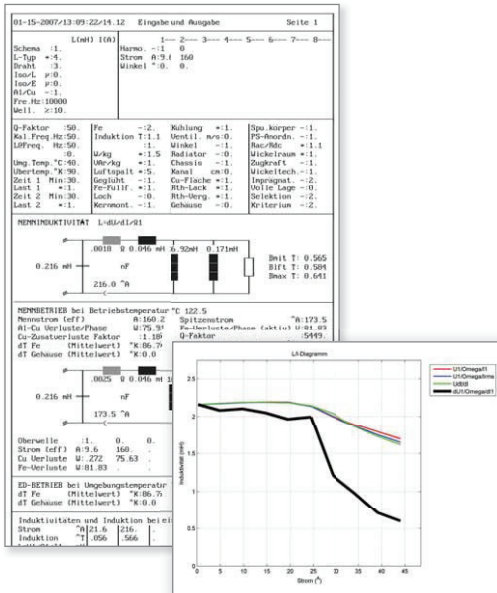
01-15-2007/13:09:22/14.12 Eingabe und Ausgabe Seite 1

L(mH) I(A)

Schema :1.
L-Typ =:4.
Draht :3.
Iso/L y:0.
Iso/E y:0.
Al/Cu -:1.
Fre.Hz:10000
Well. z:10.

Harmo. -:1 0
Strom A:9.1 160
Winkel °:0. 0.

1--- 2--- 3--- 4--- 5--- 6--- 7--- 8---

Q-Faktor :50.
Kal.Freq.Hz:50.
L0Freq. Hz:50.
:0.
Umg.Temp.°C:40.
Übertemp.°K:90.
Zeit 1 Min:30.
Last 1 =:1.
Zeit 2 Min:30.
Last 2 =:1.

Fe -:2.
Induktion T:1.1
:1.
W/kg =:1.5
VAr/kg =:1.
Luftspalt s:5.
Geglüht -:1.
Fe-Füllf. =:1.
Loch -:0.
Kernmont. -:1.

Kühlung =:1.
Ventil. m/s:0.
Winkel -:1.
Radiator -:0.
Chassis -:1.
Kanal cm:0.
Cu-Fläche =:1.
Rth-Lack =:1.
Rth-Verg. =:1.
Gehäuse -:0.

Spu.körper -:1.
PS-Anordn. -:1.
Rac/Rdc =:1.1
Wickelraum =:1.
Zugkraft -:1.
Wickeltech.-:1.
Imprägnat. -:1.
Volle Lage -:0.
Selektion -:2.
Kriterium -:2.

NENNINDUKTIVITÄT L=dU/dI

.0018 Ω 0.046 mH 6.92mH 0.171mH
0.216 mH nF
216.0 ^A
Bmit T: 0.565
Blft T: 0.584
Bmax T: 0.641

NENNBETRIEB bei Betriebstemperatur °C 122.5
Nennstrom (eff) A:160.2 Spitzenstrom ^A:173.5
Al-Cu Verluste/Phase W:75.9 Fe-Verluste/Phase (aktiv) W:81.83
Cu-Zusatzverluste Faktor :1.18 Q-Faktor :5449.
dT Fe (Mittelwert) °K:86.7
dT Gehäuse (Mittelwert) °K:0.0

.0025 Ω 0.046 m
0.216 mH nF
173.5 ^A

Oberwelle :1. 0. 0.
Strom (eff) A:9.6 160.
Cu Verluste W:.272 75.63
Fe-Verluste W:81.83

ED-BETRIEB bei Umgebungstemperatur
dT Fe (Mittelwert) °K:86.7
dT Gehäuse (Mittelwert) °K:0.0

Induktivitäten und Induktion bei
Strom ^A 21.6 216.
Induktion ^T .056 .566

LI-Diagramm

U1/Omega/I1
U1/Omega/Irms
Ud/dI
dU1/Omega/dI1

Induktivität (mH)
2.5
2
1.5
1
0.5
0
0 5 10 15 20 25 30 35 40 45
Strom (^)